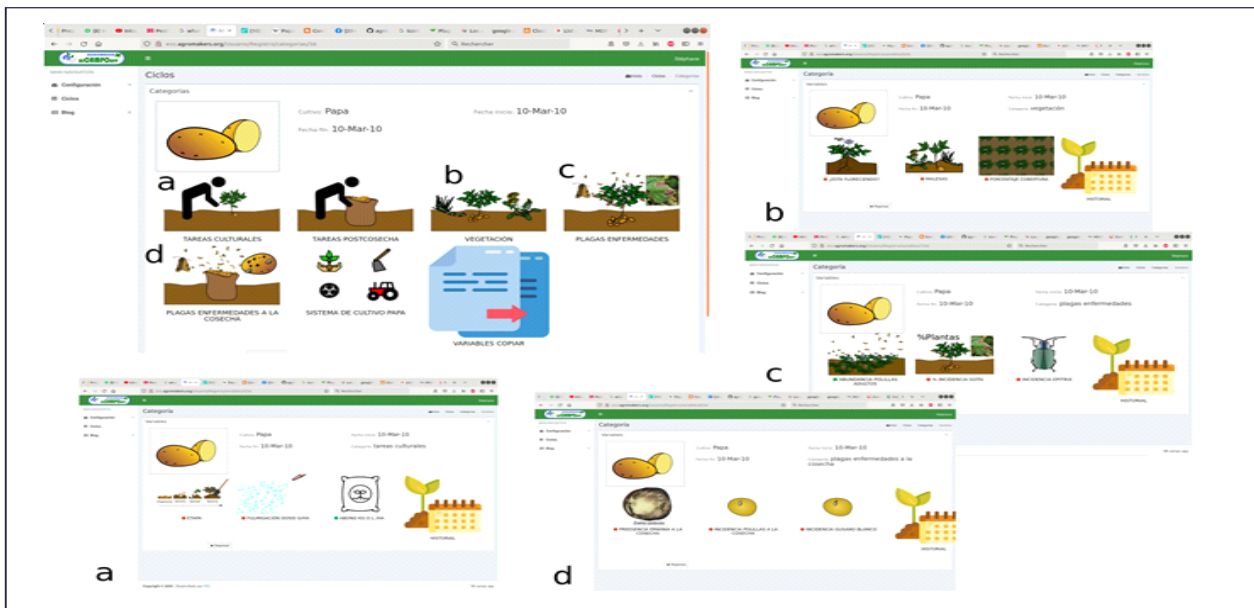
Ciclos

Categorias

Cultivo: Papa

Fecha inicio: 10-Mar-10

Fecha fin: 10-Mar-10

a

b

c

TAREAS CULTURALES

TAREAS POSTCOSECHA

VEGETACIÓN

PLAGAS ENFERMEDADES

d

PLAGAS ENFERMEDADES A LA COSECHA

SISTEMA DE CULTIVO PAPA

VARIABLES COPIAR

Configuración

Ciclos

Blog

Categoria

Variables

Cultivo: Papa

Fecha inicio: 10-Mar-10

Fecha fin: 10-Mar-10

Categoria: vegetación

¿ESTA FLORECIENDO?

MALEZAS

PORCENTAJE COBERTURA

HISTORIAL

b

Categoria

Variables

Cultivo: Papa

Fecha inicio: 10-Mar-10

Fecha fin: 10-Mar-10

Categoria: plagas enfermedades

%Plantas

ABUNDANCIA POLILLAS ADULTOS

% INCIDENCIA GOTA

INCIDENCIA EPITRIX

HISTORIAL

c

Categoria

Variables

Cultivo: Papa

Fecha inicio: 10-Mar-10

Fecha fin: 10-Mar-10

Categoria: tareas culturales

ETAPA

FUMIGACIÓN DOSIS GUIA

ABONO

HISTORIAL

a

Categoria

Variables

Cultivo: Papa

Fecha inicio: 10-Mar-10

Fecha fin: 10-Mar-10

Categoria: plagas enfermedades a la cosecha

PRESENCIA GRANIZA A LA COSECHA

INCIDENCIA POLILLAS A LA COSECHA

INCIDENCIA GUSANO BLANCO

HISTORIAL

d